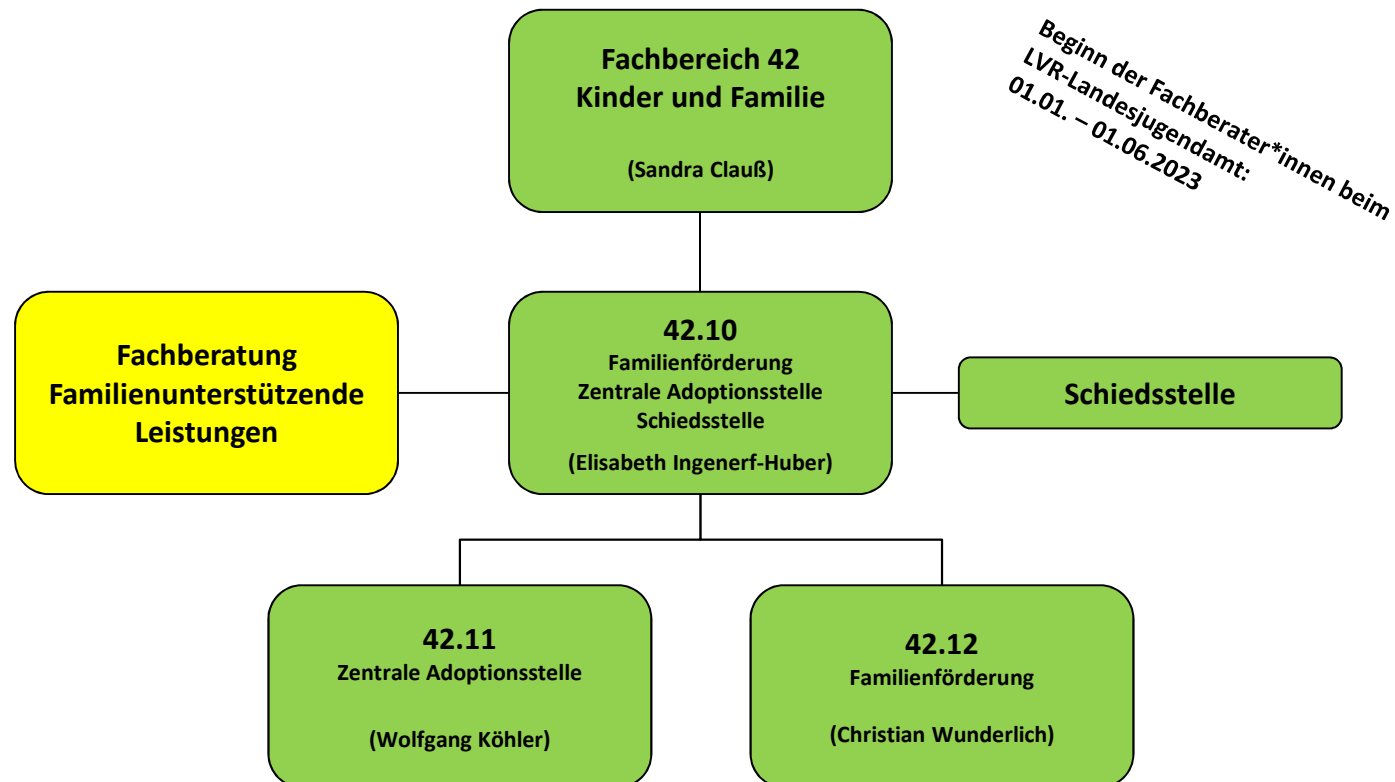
Fachbereich 42
Kinder und Familie

(Sandra Clauß)

Beginn der Fachberater*innen beim LVR-Landesjugendamt:
01.01. – 01.06.2023

Fachberatung
Familienunterstützende
Leistungen

42.10
Familienförderung
Zentrale Adoptionsstelle
Schiedsstelle

(Elisabeth Ingenerf-Huber)

Schiedsstelle

42.11
Zentrale Adoptionsstelle

(Wolfgang Köhler)

42.12
Familienförderung

(Christian Wunderlich)